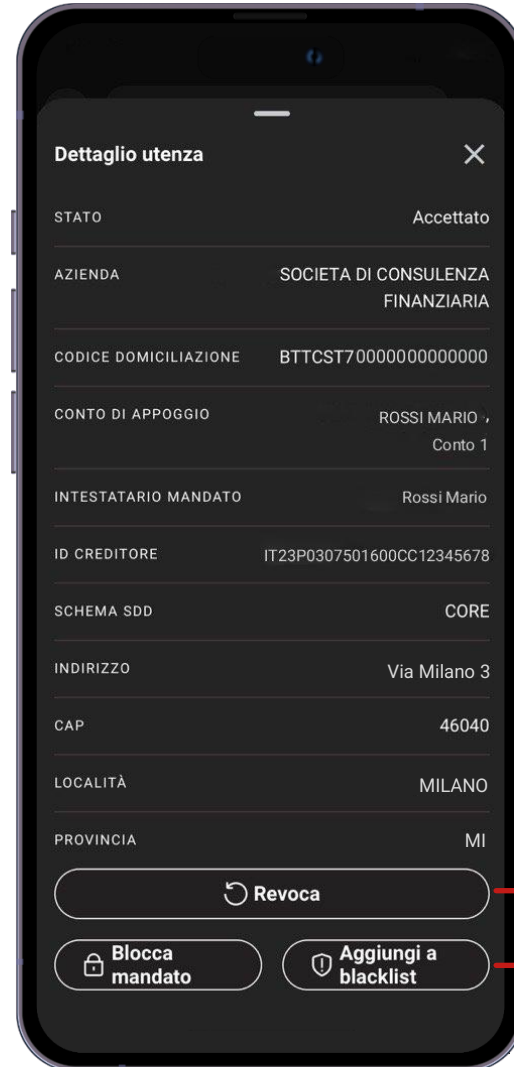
Dettaglio utenza

| | |
|---|---|
| STATO | Accettato |
| AZIENDA | SOCIETA DI CONSULENZA FINANZIARIA |
| CODICE DOMICILIAZIONE | BTTCST70000000000000 |
| CONTO DI APPOGGIO | ROSSI MARIO › Conto 1 |
| INTESTATARIO MANDATO | Rossi Mario |
| ID CREDITORE | IT23P0307501600CC12345678 |
| SCHEMA SDD | CORE |
| INDIRIZZO | Via Milano 3 |
| CAP | 46040 |
| LOCALITÀ | MILANO |
| PROVINCIA | MI |

Revoca

Blocca mandato

Aggiungi a blacklist